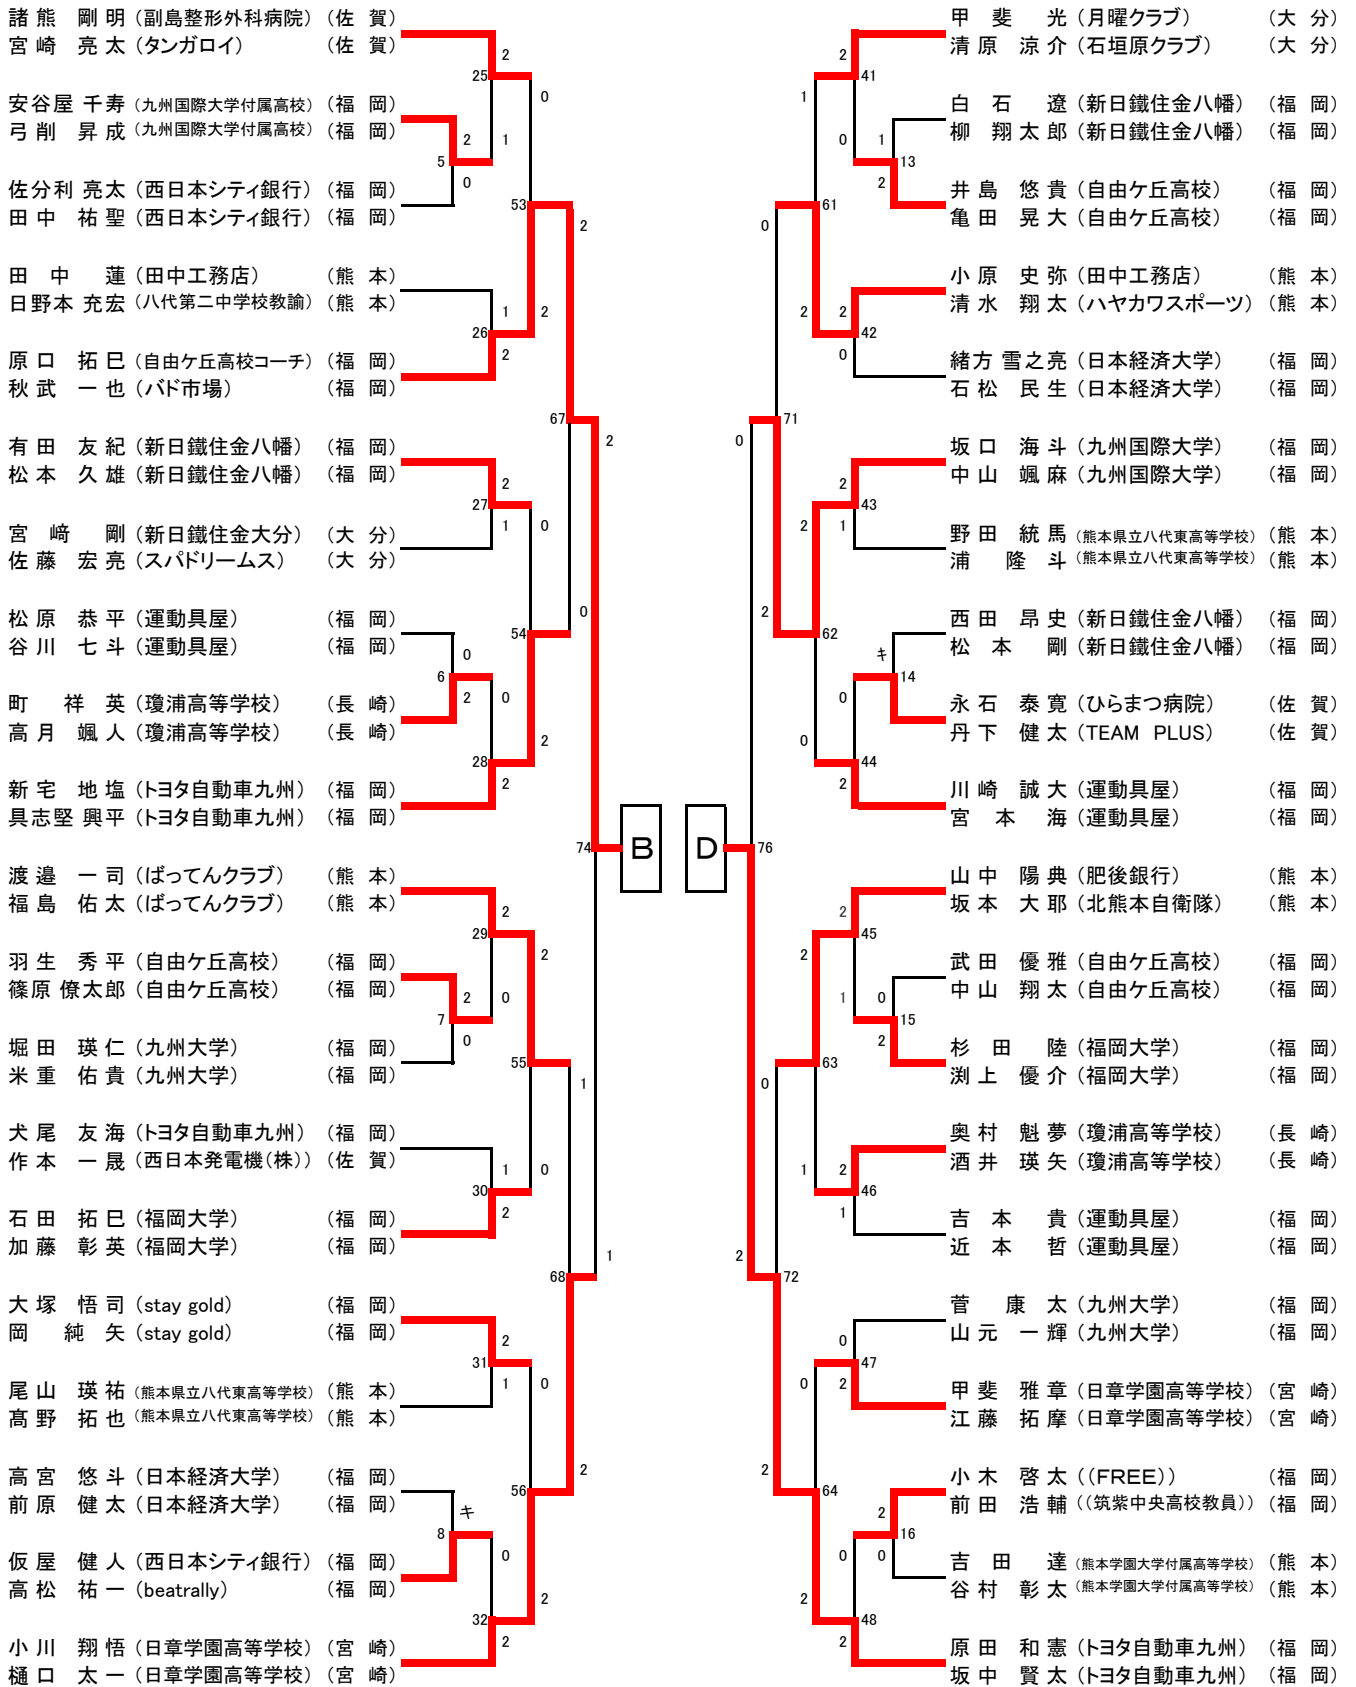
諸熊 剛明（副島整形外科病院）（佐 賀）
宮崎 亮太（タンガロイ）（佐 賀）

安谷屋 千寿（九州国際大学付属高校）（福 岡）
弓削 昇成（九州国際大学付属高校）（福 岡）

佐分利 亮太（西日本シティ銀行）（福 岡）
田中 祐聖（西日本シティ銀行）（福 岡）

田中 蓮（田中工務店）（熊 本）
日野本 充宏（八代第二中学校教諭）（熊 本）

原口 拓巳（自由ケ丘高校コーチ）（福 岡）
秋武 一也（バド市場）（福 岡）

有田 友紀（新日鐵住金八幡）（福 岡）
松本 久雄（新日鐵住金八幡）（福 岡）

宮崎 剛（新日鐵住金大分）（大 分）
佐藤 宏亮（スパドリームス）（大 分）

松原 恭平（運動具屋）（福 岡）
谷川 七斗（運動具屋）（福 岡）

町 祥英（瓊浦高等学校）（長 崎）
高月 颯人（瓊浦高等学校）（長 崎）

新宅 地塩（トヨタ自動車九州）（福 岡）
具志堅 興平（トヨタ自動車九州）（福 岡）

渡邉 一司（ばってんクラブ）（熊 本）
福島 佑太（ばってんクラブ）（熊 本）

羽生 秀平（自由ケ丘高校）（福 岡）
篠原 僚太郎（自由ケ丘高校）（福 岡）

堀田 瑛仁（九州大学）（福 岡）
米重 佑貴（九州大学）（福 岡）

犬尾 友海（トヨタ自動車九州）（福 岡）
作本 一晟（西日本発電機(株)）（佐 賀）

石田 拓巳（福岡大学）（福 岡）
加藤 彰英（福岡大学）（福 岡）

大塚 悟司（stay gold）（福 岡）
岡 純矢（stay gold）（福 岡）

尾山 瑛祐（熊本県立八代東高等学校）（熊 本）
髙野 拓也（熊本県立八代東高等学校）（熊 本）

高宮 悠斗（日本経済大学）（福 岡）
前原 健太（日本経済大学）（福 岡）

仮屋 健人（西日本シティ銀行）（福 岡）
高松 祐一（beatrally）（福 岡）

小川 翔悟（日章学園高等学校）（宮 崎）
樋口 太一（日章学園高等学校）（宮 崎）

2 25 0 2 1 5 0 53 2 1 2 26 2 67 2 2 27 1 0 0 54 0 6 2 0 2 28 2 74 2 29 2 2 7 0 0 55 1 1 0 30 2 68 1 2 31 1 0 2 キ 56 8 0 2 32 2

B

D

2 41 1 0 1 13 2 0 61 2 2 42 0 71 0 2 43 2 1 2 62 キ 14 0 0 44 2 76 2 45 2 1 0 15 2 0 63 1 2 46 1 2 72 0 47 0 2 2 64 2 16 0 0 2 48 2

甲斐 光（月曜クラブ）（大 分）
清原 涼介（石垣原クラブ）（大 分）

白石 遼（新日鐵住金八幡）（福 岡）
柳 翔太郎（新日鐵住金八幡）（福 岡）

井島 悠貴（自由ケ丘高校）（福 岡）
亀田 晃大（自由ケ丘高校）（福 岡）

小原 史弥（田中工務店）（熊 本）
清水 翔太（ハヤカワスポーツ）（熊 本）

緒方 雪之亮（日本経済大学）（福 岡）
石松 民生（日本経済大学）（福 岡）

坂口 海斗（九州国際大学）（福 岡）
中山 颯麻（九州国際大学）（福 岡）

野田 統馬（熊本県立八代東高等学校）（熊 本）
浦 隆斗（熊本県立八代東高等学校）（熊 本）

西田 昂史（新日鐵住金八幡）（福 岡）
松本 剛（新日鐵住金八幡）（福 岡）

永石 泰寛（ひらまつ病院）（佐 賀）
丹下 健太（TEAM PLUS）（佐 賀）

川崎 誠大（運動具屋）（福 岡）
宮本 海（運動具屋）（福 岡）

山中 陽典（肥後銀行）（熊 本）
坂本 大耶（北熊本自衛隊）（熊 本）

武田 優雅（自由ケ丘高校）（福 岡）
中山 翔太（自由ケ丘高校）（福 岡）

杉田 陸（福岡大学）（福 岡）
渕上 優介（福岡大学）（福 岡）

奥村 魁夢（瓊浦高等学校）（長 崎）
酒井 瑛矢（瓊浦高等学校）（長 崎）

吉本 貴（運動具屋）（福 岡）
近本 哲（運動具屋）（福 岡）

菅 康太（九州大学）（福 岡）
山元 一輝（九州大学）（福 岡）

甲斐 雅章（日章学園高等学校）（宮 崎）
江藤 拓摩（日章学園高等学校）（宮 崎）

小木 啓太（(FREE)）（福 岡）
前田 浩輔（(筑紫中央高校教員)）（福 岡）

吉田 達（熊本学園大学付属高等学校）（熊 本）
谷村 彰太（熊本学園大学付属高等学校）（熊 本）

原田 和憲（トヨタ自動車九州）（福 岡）
坂中 賢太（トヨタ自動車九州）（福 岡）